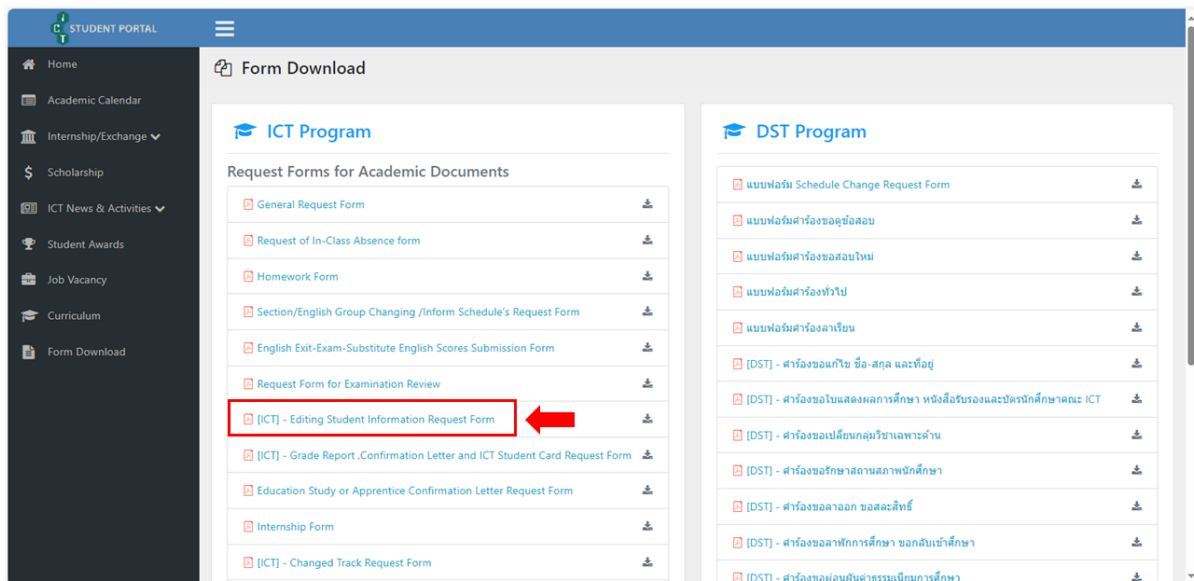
STUDENT PORTAL

Home
Academic Calendar
Internship/Exchange
Scholarship
ICT News & Activities
Student Awards
Job Vacancy
Curriculum
Form Download

Form Download

ICT Program

Request Forms for Academic Documents

General Request Form
Request of In-Class Absence form
Homework Form
Section/English Group Changing /Inform Schedule's Request Form
English Exit-Exam-Substitute English Scores Submission Form
Request Form for Examination Review
[ICT] - Editing Student Information Request Form
[ICT] - Grade Report ,Confirmation Letter and ICT Student Card Request Form
Education Study or Apprentice Confirmation Letter Request Form
Internship Form
[ICT] - Changed Track Request Form

DST Program

แบบฟอร์ม Schedule Change Request Form
แบบฟอร์มคำร้องขอดูข้อสอบ
แบบฟอร์มคำร้องขอสอบใหม่
แบบฟอร์มคำร้องทั่วไป
แบบฟอร์มคำร้องลาเรียน
[DST] - คำร้องขอแก้ไข ชื่อ-สกุล และที่อยู่
[DST] - คำร้องขอใบแสดงผลการศึกษา หนังสือรับรองและบัตรนักศึกษาคณะ ICT
[DST] - คำร้องขอเปลี่ยนกลุ่มวิชาเฉพาะด้าน
[DST] - คำร้องขอรักษาสถานภาพนักศึกษา
[DST] - คำร้องขอลาออก ขอสละสิทธิ์
[DST] - คำร้องขอลาพักการศึกษา ขอกลับเข้าศึกษา
[DST] - คำร้องขอผ่อนผันค่าธรรมเนียมการศึกษา